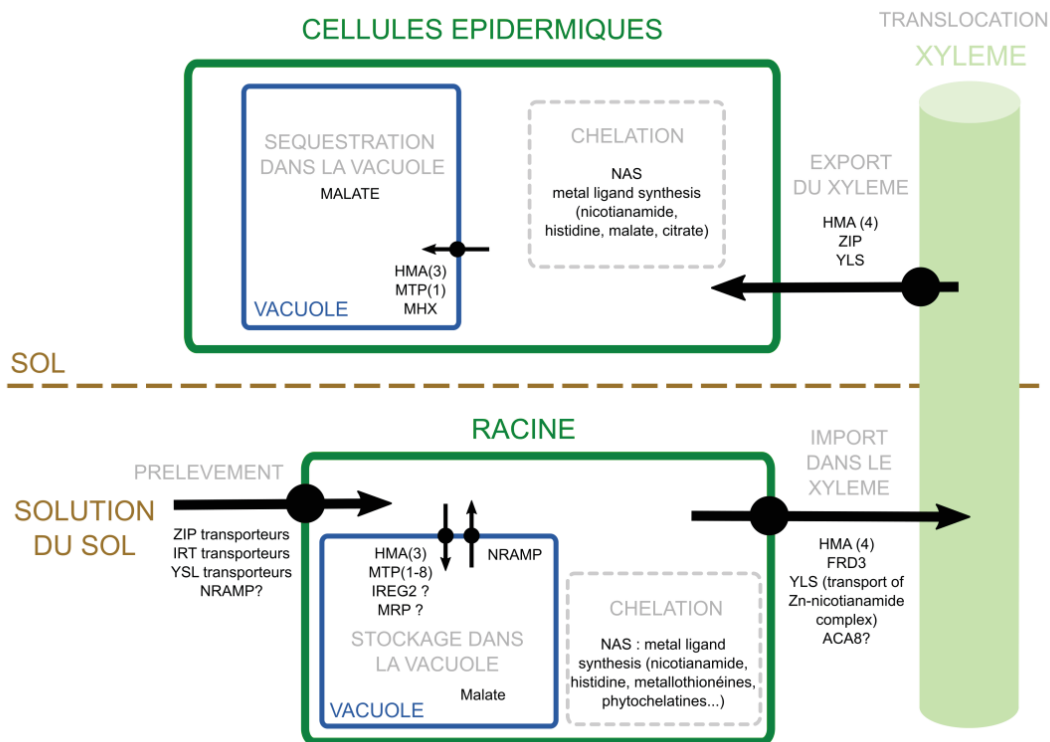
CELLULES EPIDERMIQUES

TRANSLOCATION

XYLEME

SEQUESTRATION DANS LA VACUOLE

MALATE

HMA(3)
MTP(1)
MHX

VACUOLE

CHELATION

NAS
metal ligand synthesis
(nicotianamide, histidine, malate, citrate)

EXPORT DU XYLEME

HMA (4)
ZIP
YLS

SOL

RACINE

PRELEVEMENT

SOLUTION DU SOL

ZIP transporteurs
IRT transporteurs
YSL transporteurs
NRAMP?

HMA(3)
MTP(1-8)
IREG2 ?
MRP ?

NRAMP

STOCKAGE DANS LA VACUOLE

Malate

VACUOLE

CHELATION

NAS : metal ligand synthesis (nicotianamide, histidine, metallothionéines, phytochelatines...)

IMPORT DANS LE XYLEME

HMA (4)
FRD3
YLS (transport of Zn-nicotianamide complex)
ACA8?